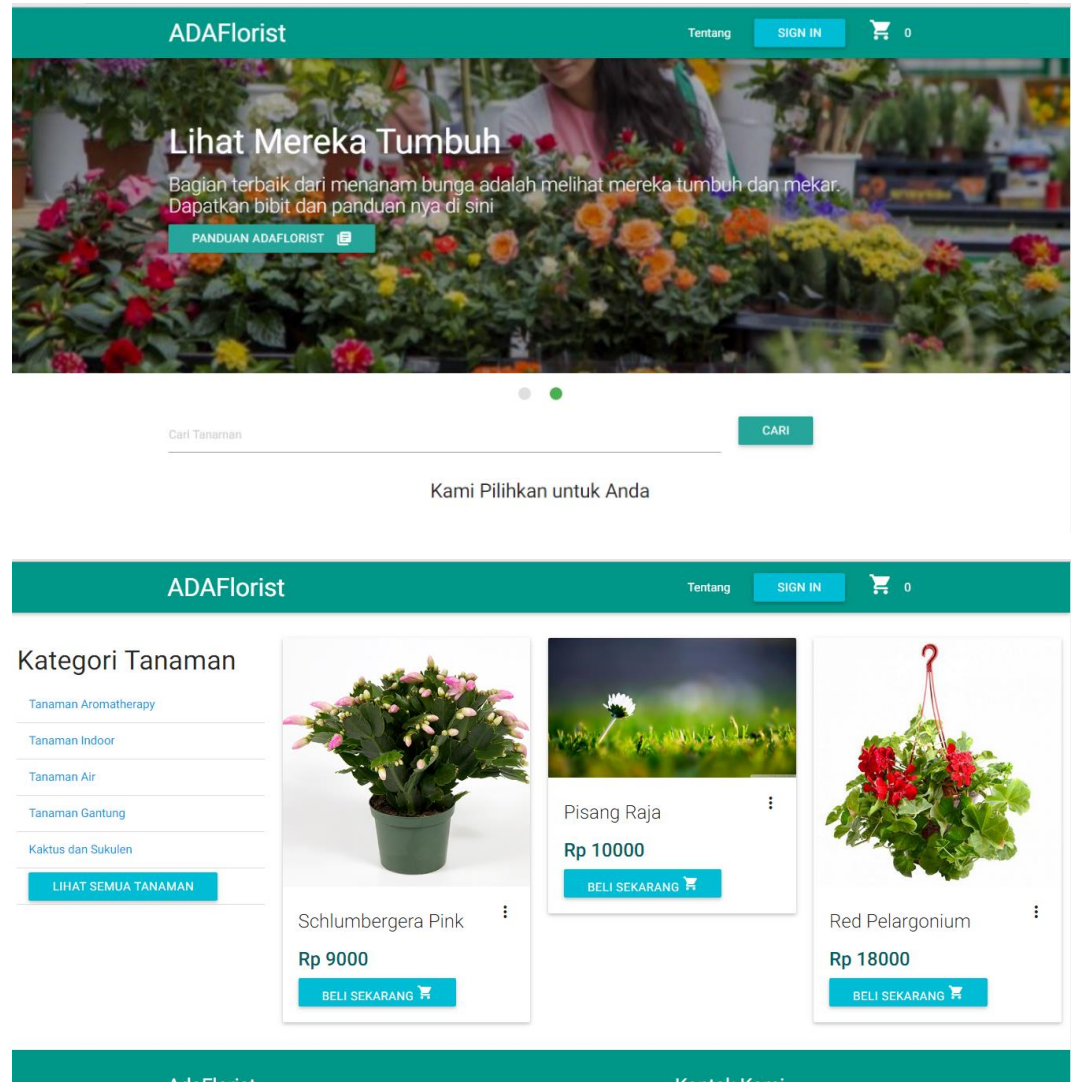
ADAFlorist

Tentang SIGN IN 0

Lihat Mereka Tumbuh

Bagian terbaik dari menanam bunga adalah melihat mereka tumbuh dan mekar. Dapatkan bibit dan panduan nya di sini

PANDUAN ADAFLORIST

Cari Tanaman

CARI

Kami Pilihkan untuk Anda

ADAFlorist

Tentang SIGN IN 0

Kategori Tanaman

Tanaman Aromatherapy

Tanaman Indoor

Tanaman Air

Tanaman Gantung

Kaktus dan Sukulen

LIHAT SEMUA TANAMAN

Schlumbergera Pink

Rp 9000

BELI SEKARANG

Pisang Raja

Rp 10000

BELI SEKARANG

Red Pelargonium

Rp 18000

BELI SEKARANG

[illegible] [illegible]